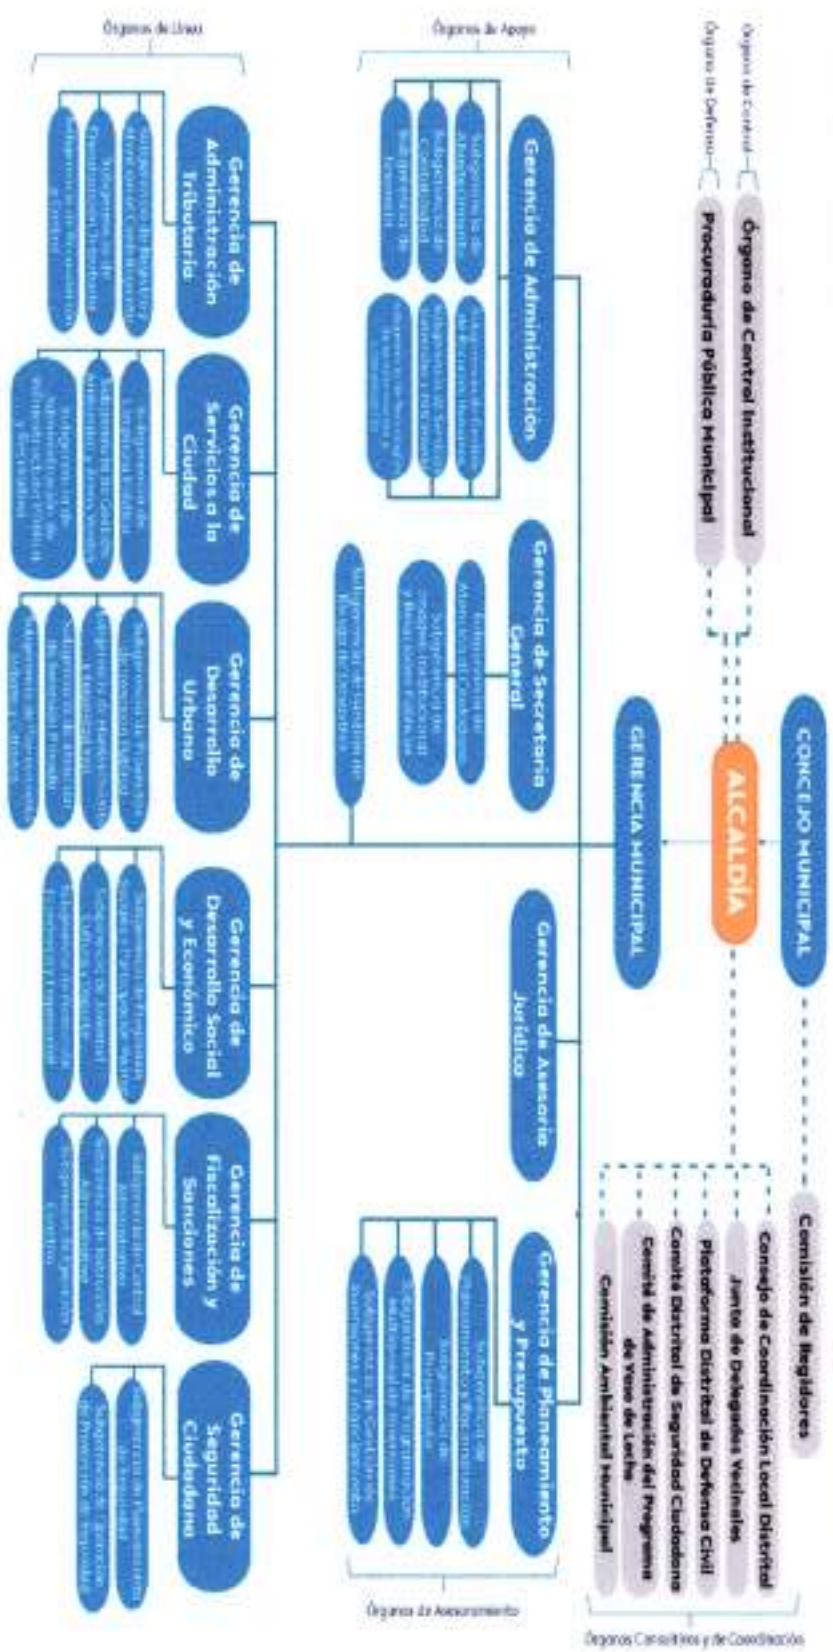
CONCEJO MUNICIPAL

Comisión de Regidores

ALCALDÍA

Órgano de Control Institucional

Procuraduría Pública Municipal

Órgano de Control

Órgano de Defensa

Consejo de Coordinación Local Distrital

Junta de Delegados Vecinales

Plataforma Distrital de Defensa Civil

Comité Distrital de Seguridad Ciudadana

Comité de Administración del Programa de Vaso de Leche

Comisión Ambiental Municipal

Órganos Consultivos y de Coordinación

GERENCIA MUNICIPAL

Órganos de Apoyo

Gerencia de Administración

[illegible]

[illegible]

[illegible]

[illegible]

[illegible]

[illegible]

Gerencia de Secretaría General

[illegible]

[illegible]

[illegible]

Gerencia de Asesoría Jurídica

Gerencia de Planeamiento y Presupuesto

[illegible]

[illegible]

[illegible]

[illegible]

Órganos de Asesoramiento

Órganos de Línea

Gerencia de Administración Tributaria

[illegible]

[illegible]

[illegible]

Gerencia de Servicios a la Ciudad

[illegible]

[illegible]

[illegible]

Gerencia de Desarrollo Urbano

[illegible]

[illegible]

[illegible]

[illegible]

Gerencia de Desarrollo Social y Económico

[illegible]

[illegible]

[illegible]

Gerencia de Fiscalización y Sanciones

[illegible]

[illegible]

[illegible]

Gerencia de Seguridad Ciudadana

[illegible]

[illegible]